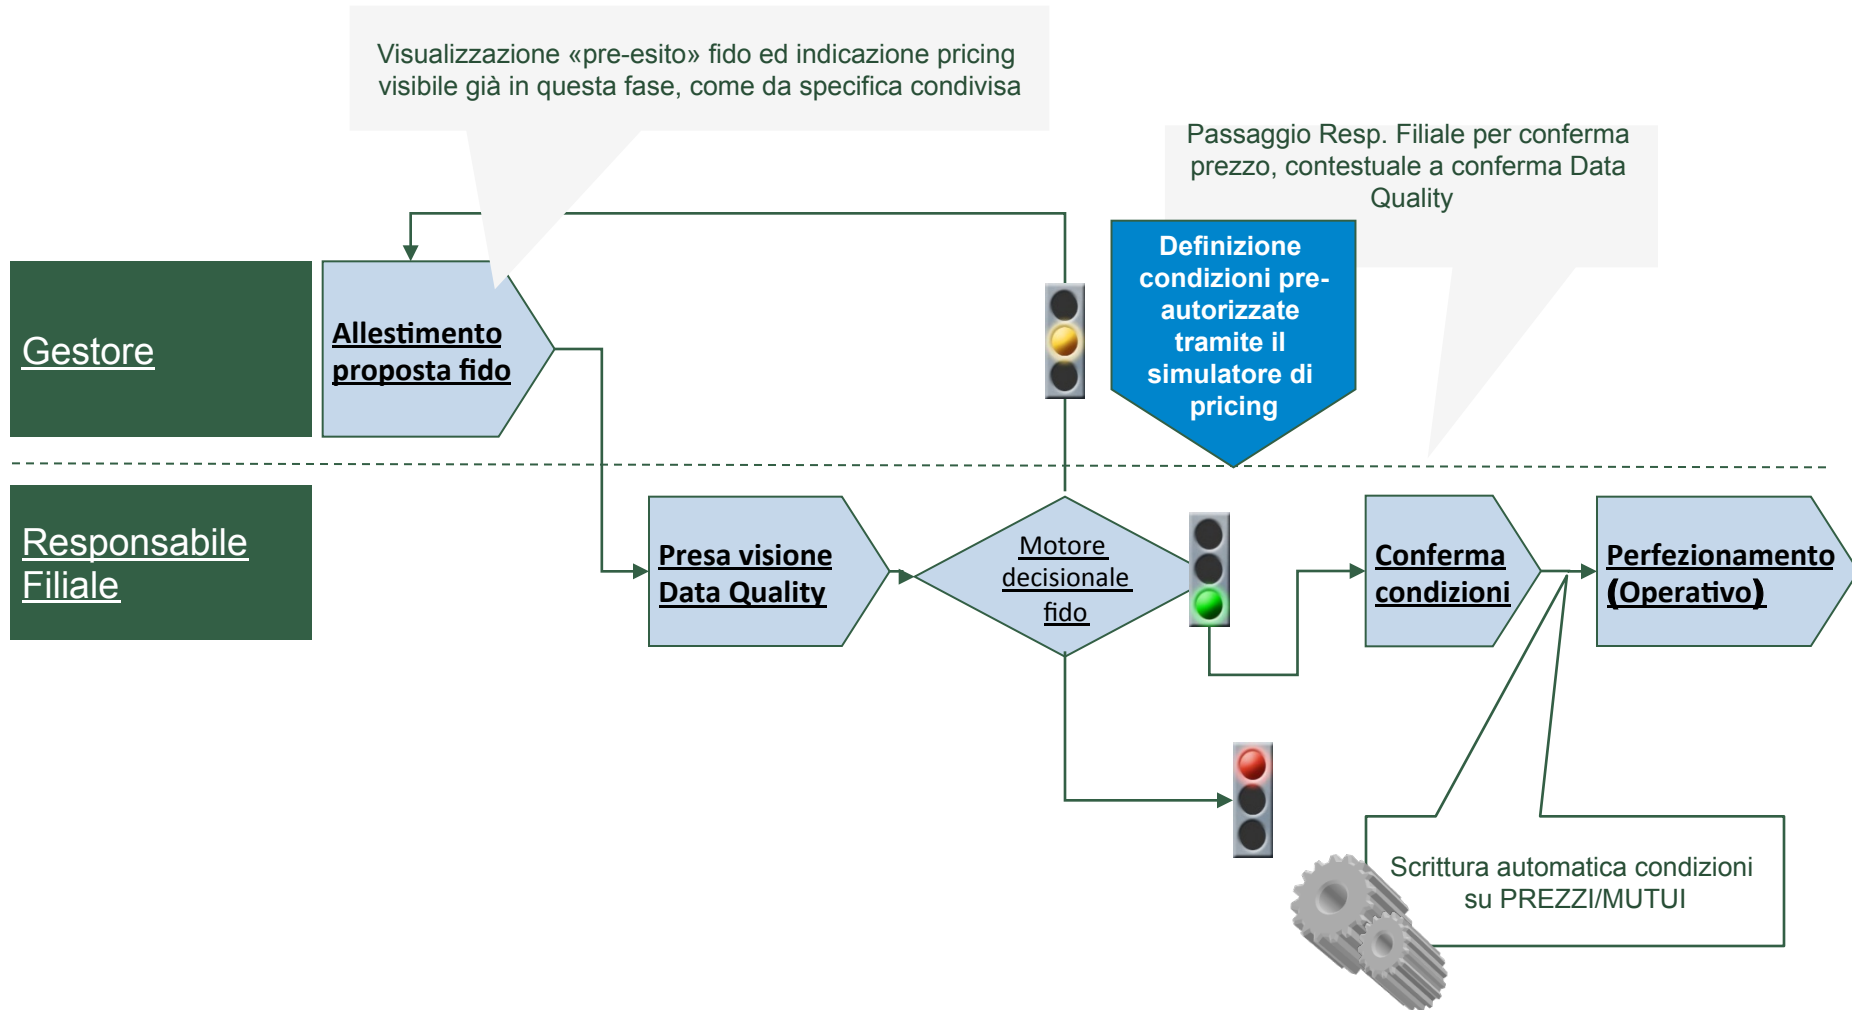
Visualizzazione «pre-esito» fido ed indicazione pricing visibile già in questa fase, come da specifica condivisa

Passaggio Resp. Filiale per conferma prezzo, contestuale a conferma Data Quality

Gestore

Allestimento proposta fido

Definizione condizioni pre-autorizzate tramite il simulatore di pricing

Responsabile Filiale

Presa visione Data Quality

Motore decisionale fido

Conferma condizioni

Perfezionamento (Operativo)

Scrittura automatica condizioni su PREZZI/MUTUI